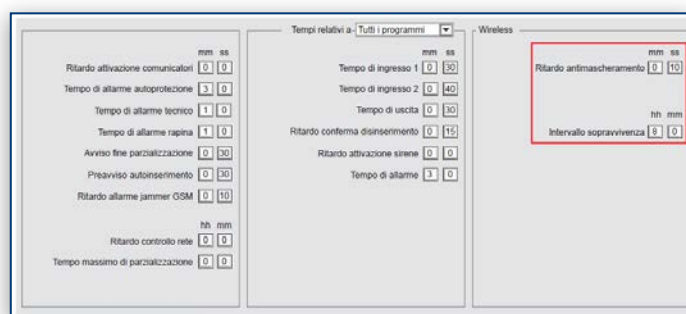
Tempi relativi a- Tutti i programmi

Wireless

| | mm | ss |
|---|---|---|
| Ritardo attivazione comunicatori | 0 | 0 |
| Tempo di allarme autoprotezione | 3 | 0 |
| Tempo di allarme tecnico | 1 | 0 |
| Tempo di allarme rapina | 1 | 0 |
| Avviso fine parzializzazione | 0 | 30 |
| Preavviso autoinserimento | 0 | 30 |
| Ritardo allarme jammer GSM | 0 | 10 |

| | hh | mm |
|---|---|---|
| Ritardo controllo rete | 0 | 0 |
| Tempo massimo di parzializzazione | 0 | 0 |

| | mm | ss |
|---|---|---|
| Tempo di ingresso 1 | 0 | 30 |
| Tempo di ingresso 2 | 0 | 40 |
| Tempo di uscita | 0 | 30 |
| Ritardo conferma disinserimento | 0 | 15 |
| Ritardo attivazione sirene | 0 | 0 |
| Tempo di allarme | 3 | 0 |

| | mm | ss |
|---|---|---|
| Ritardo antimascheramento | 0 | 10 |

| | hh | mm |
|---|---|---|
| Intervallo sopravvivenza | 8 | 0 |